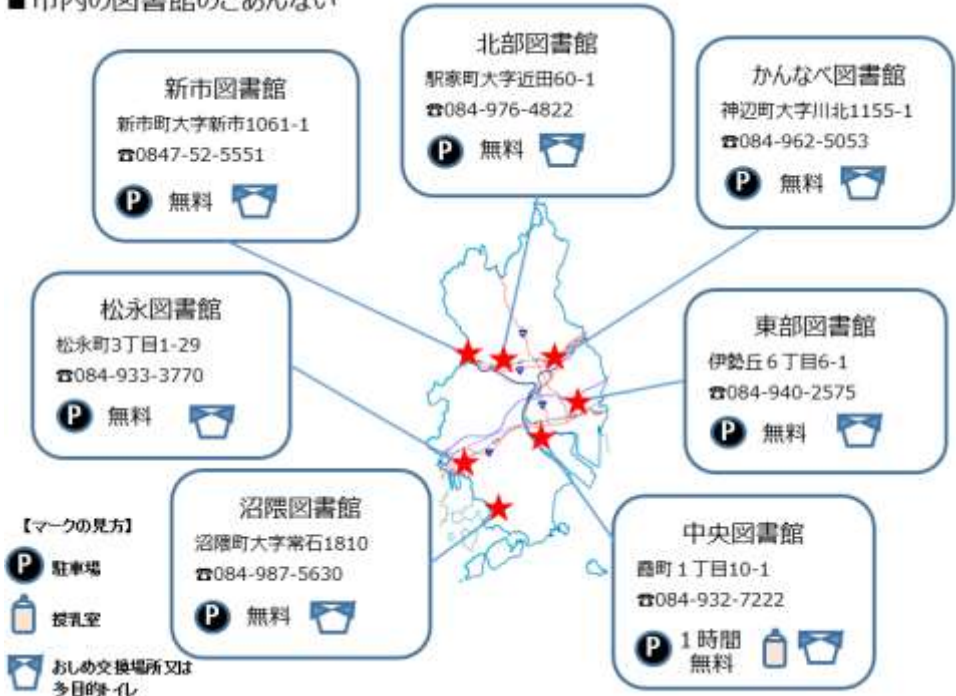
■市内の図書館のごあんない

新市図書館
新市町大字新市1061-1
☎0847-52-5551
P 無料

北部図書館
駅家町大字近田60-1
☎084-976-4822
P 無料

かんなべ図書館
神辺町大字川北1155-1
☎084-962-5053
P 無料

松永図書館
松永町3丁目1-29
☎084-933-3770
P 無料

東部図書館
伊勢丘６丁目6-1
☎084-940-2575
P 無料

沼隈図書館
沼隈町大字常石1810
☎084-987-5630
P 無料

中央図書館
霞町１丁目10-1
☎084-932-7222
P １時間無料

【マークの見方】
P 駐車場
授乳室
おしめ交換場所又は多目的トイレ